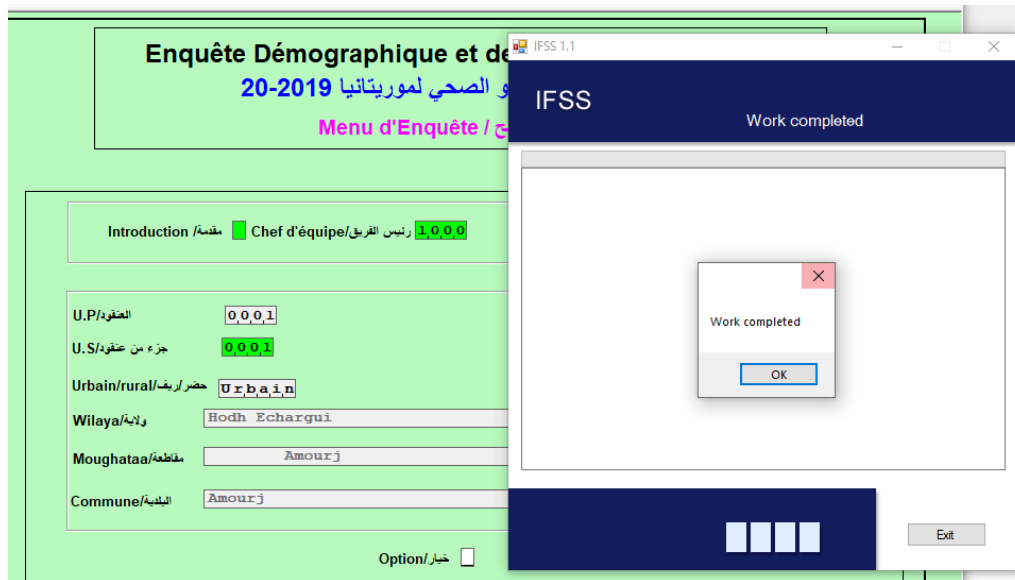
Enquête Démographique et de

و الصحي لموريتانيا 2019-20

Menu d'Enquête / ح

Introduction مقدمة/ Chef d'équipe/رئيس الفريق 1 0 0 0

U.P/العنقود 0 0 0 1

U.S/جزء من عنقود 0 0 0 1

Urbain/rural/حضر/ريف Urbain

Wilaya/ولاية Hodh Echargui

Moughataa/مقاطعة Amourj

Commune/البلدية Amourj

Option/خيار

IFSS 1.1

IFSS

Work completed

Work completed

OK

Exit